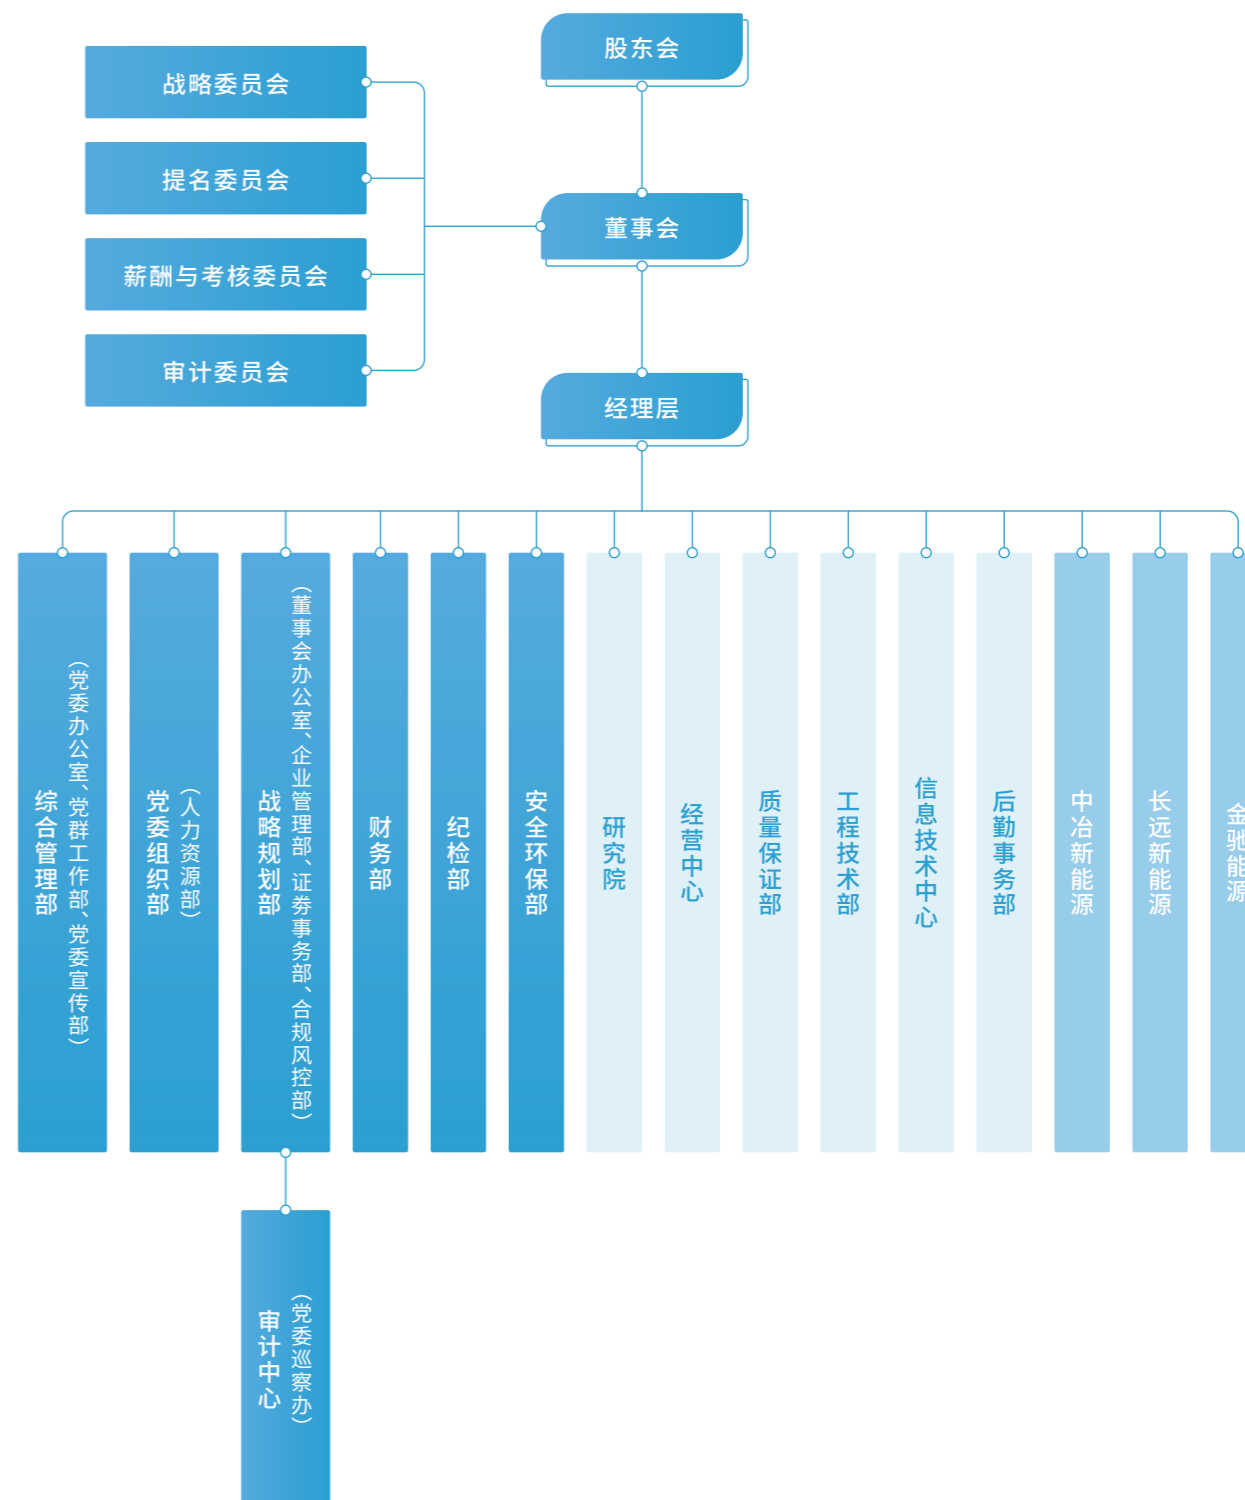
股东会

战略委员会

提名委员会

薪酬与考核委员会

审计委员会

董事会

经理层

综合管理部（党委办公室、党群工作部、党委宣传部）

党委组织部（人力资源部）

战略规划部（董事会办公室、企业管理部、证券事务部、合规风控部）

财务部

纪检部

安全环保部

研究院

经营中心

质量保证部

工程技术部

信息技术中心

后勤事务部

中冶新能源

长远新能源

金驰能源

审计中心（党委巡察办）